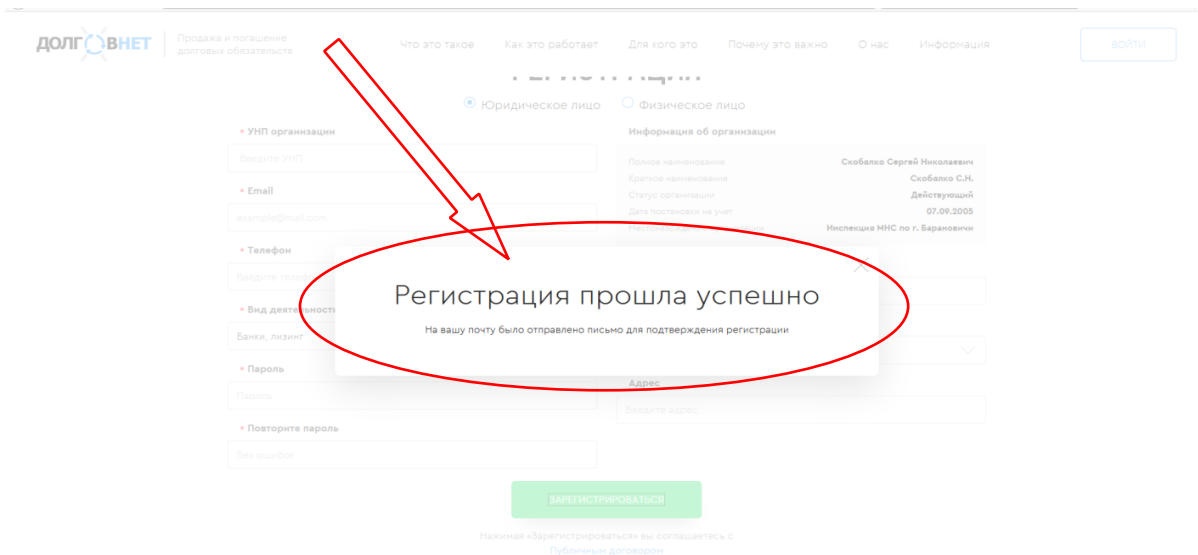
ДОЛГОВНЕТ
Продажа и погашение долговых обязательств

Что это такое Как это работает Для кого это Почему это важно О нас Информация

ВОЙТИ

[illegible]

Юридическое лицо Физическое лицо

* УНП организации
Введите УНП

* Email
example@mail.com

* Телефон
Введите телеф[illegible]

* Вид деятельност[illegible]
Банки, лизинг

* Пароль
Пароль

* Повторите пароль
Без ошибок

Информация об организации

| | |
|---|---|
| Полное наименование | Скобалко Сергей Николаевич |
| Краткое наименование | Скобалко С.Н. |
| Статус организации | Действующий |
| Дата постановки на учет | 07.09.2005 |
| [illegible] | Инспекция МНС по г. Барановичи |

Адрес
Введите адрес

Регистрация прошла успешно

На вашу почту было отправлено письмо для подтверждения регистрации

ЗАРЕГИСТРИРОВАТЬСЯ

Нажимая «Зарегистрироваться» вы соглашаетесь с
Публичным договором